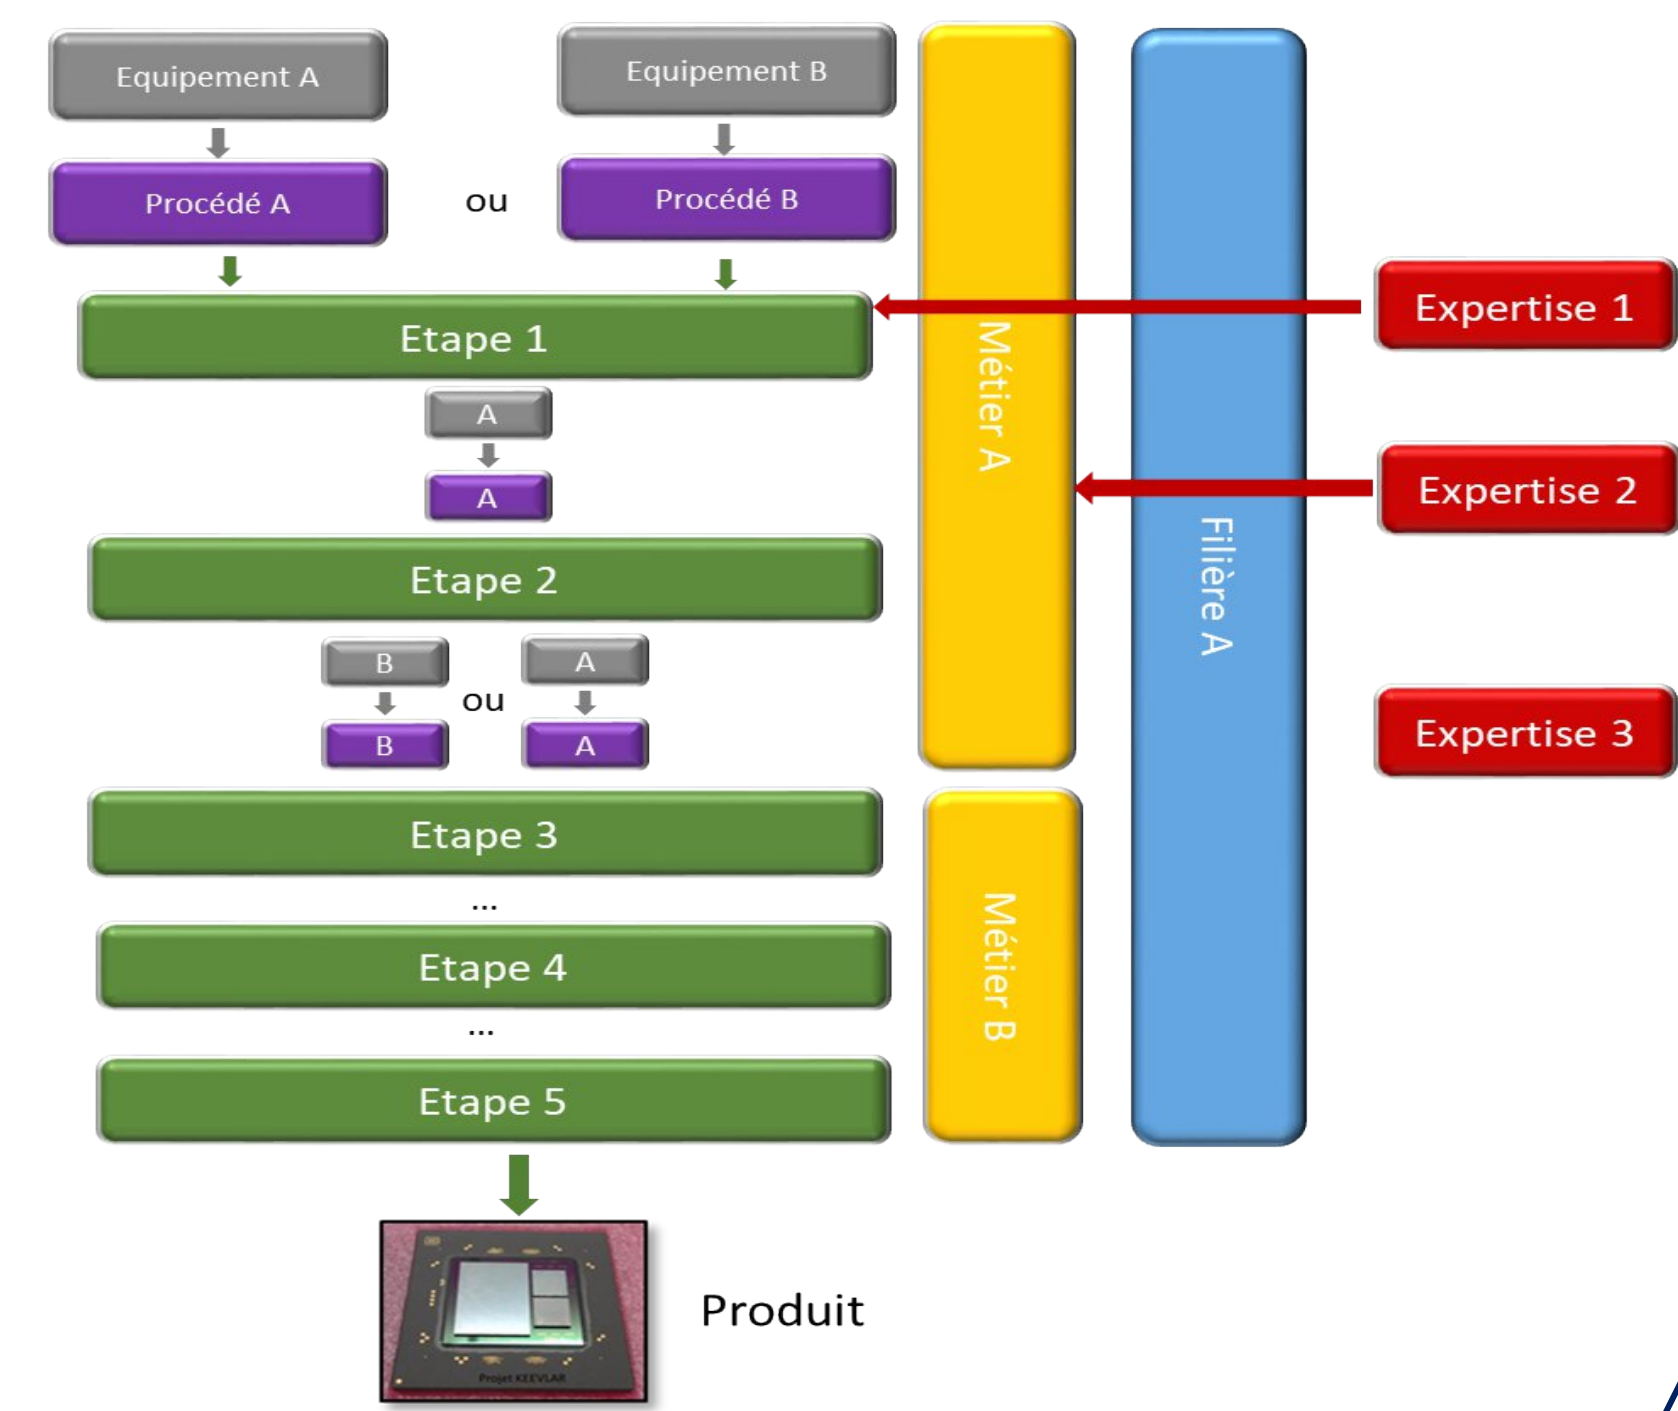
Equipement A

Equipement B

Procédé A

ou

Procédé B

Etape 1

A

A

Etape 2

B

B

ou

A

A

Etape 3

...

Etape 4

...

Etape 5

Métier A

Métier B

Filière A

Expertise 1

Expertise 2

Expertise 3

Projet KEEVLAR

Produit